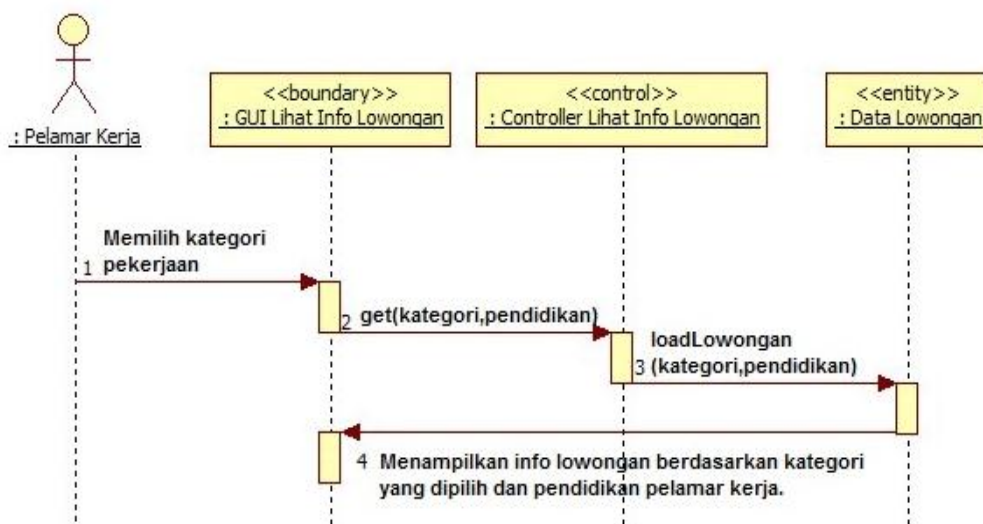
: Pelamar Kerja

<<boundary>>
: GUI Lihat Info Lowongan

<<control>>
: Controller Lihat Info Lowongan

<<entity>>
: Data Lowongan

1 Memilih kategori pekerjaan

2 get(kategori,pendidikan)

3 loadLowongan (kategori,pendidikan)

4 Menampilkan info lowongan berdasarkan kategori yang dipilih dan pendidikan pelamar kerja.